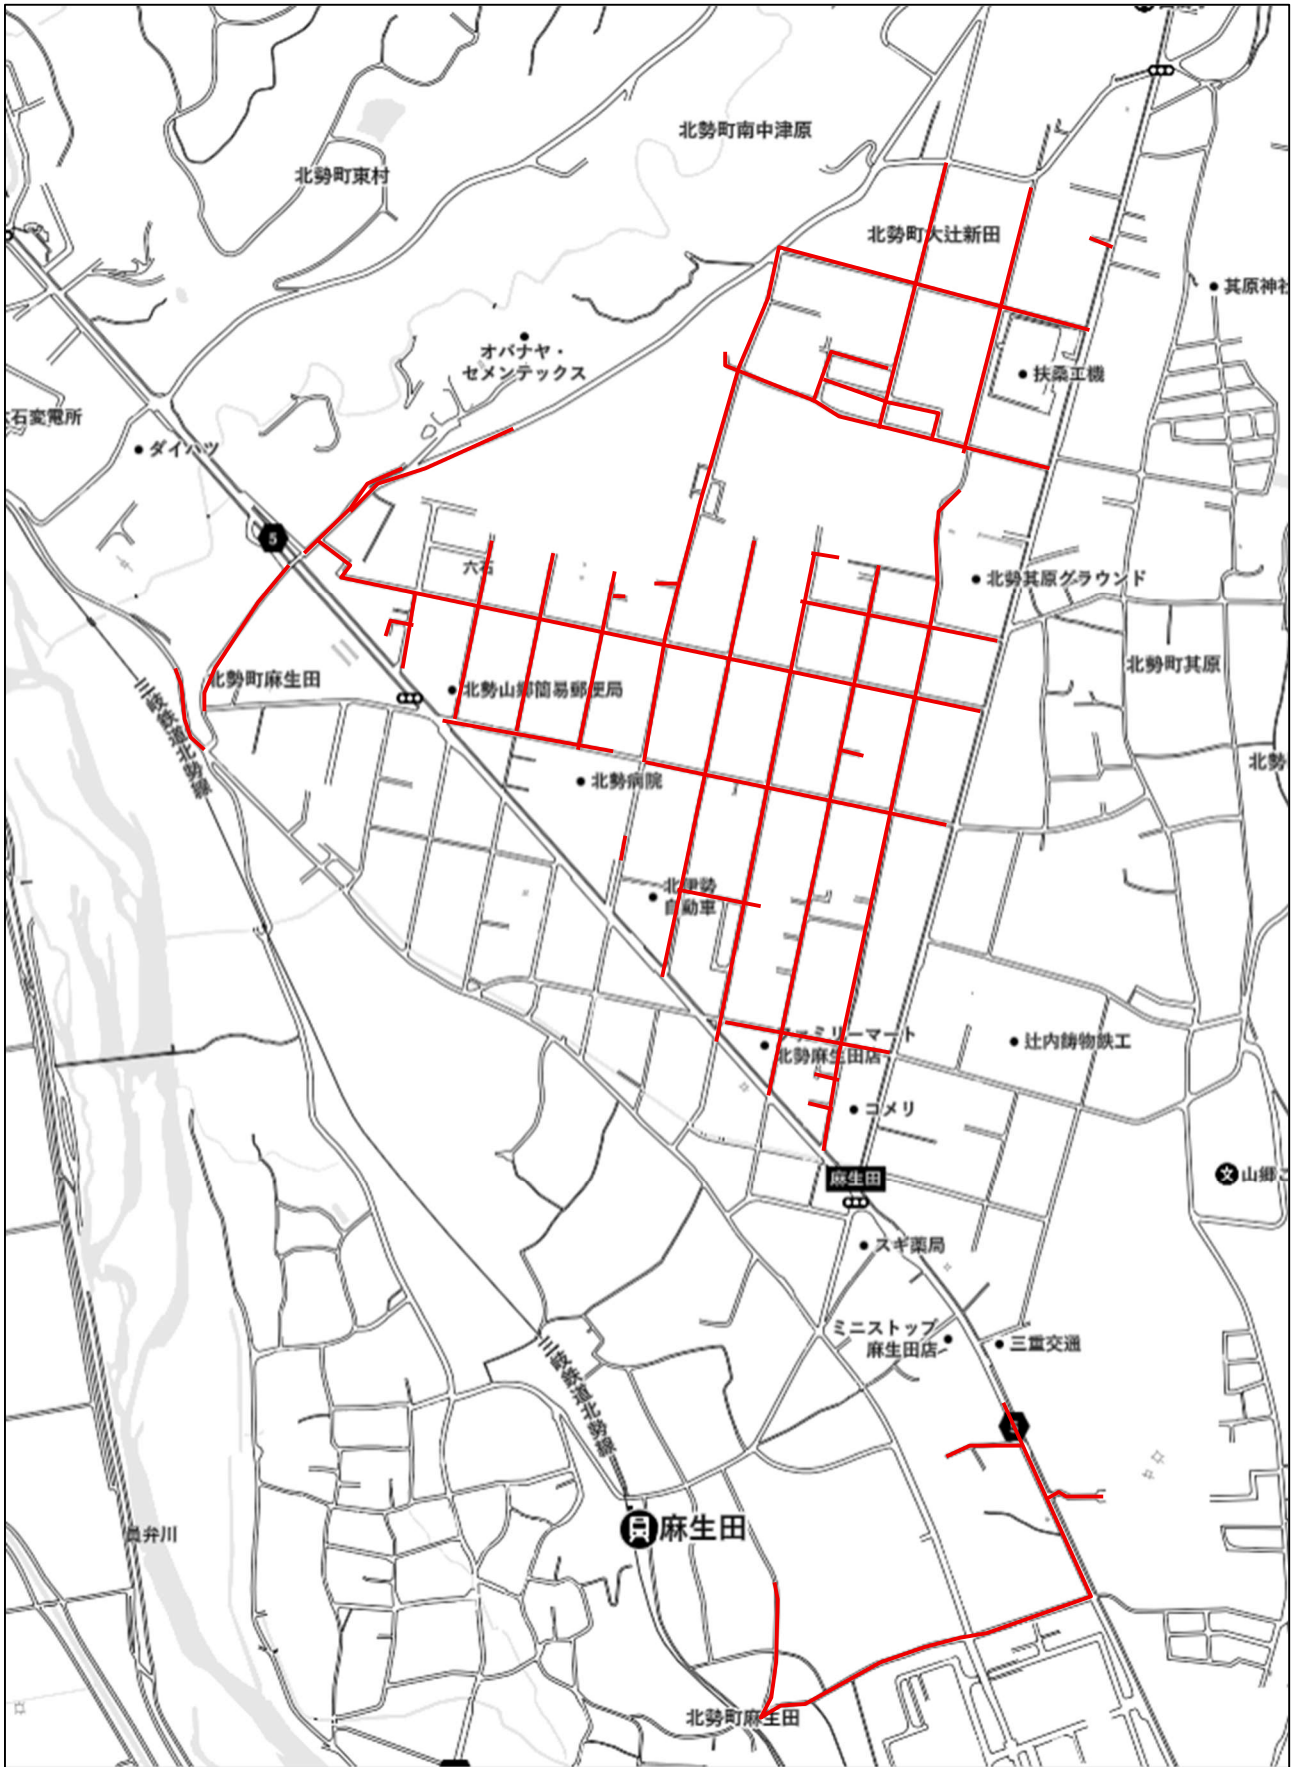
北勢町南中津原

北勢町東村

北勢町大辻新田

其原神社

オパナヤ・セメンテックス

扶桑工機

六石変電所

ダイハツ

5

六石

北勢其原グラウンド

北勢町其原

北勢町麻生田

北勢山郷簡易郵便局

三岐鉄道北勢線

北勢病院

北勢

北伊勢自動車

ファミリーマート北勢麻生田店

辻内鋳物鉄工

コメリ

山郷

麻生田

スギ薬局

ミニストップ麻生田店

三重交通

三岐鉄道北勢線

員弁川

麻生田

北勢町麻生田